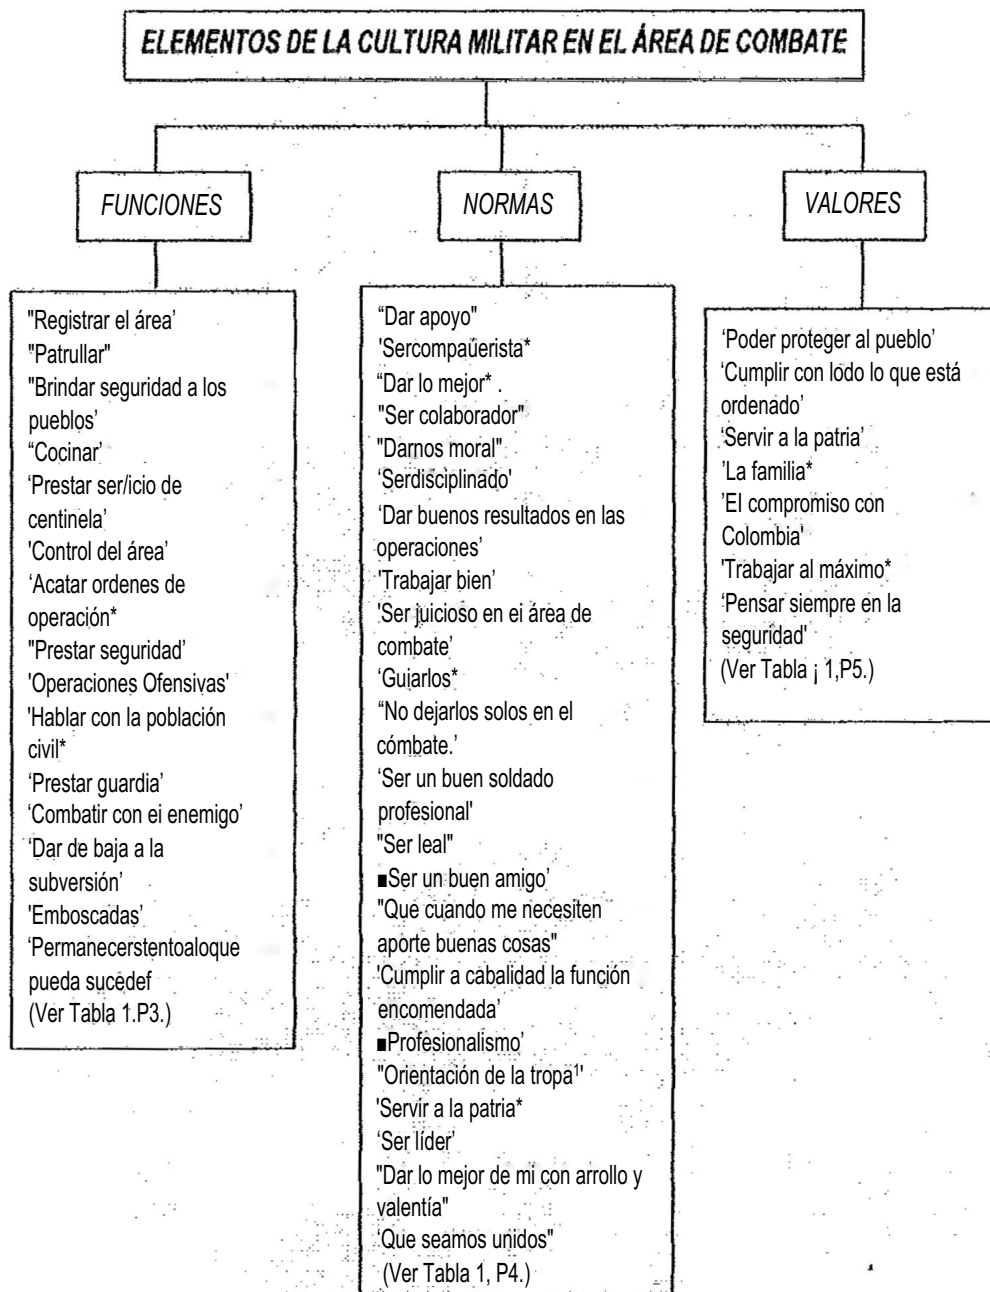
ELEMENTOS DE LA CULTURA MILITAR EN EL ÁREA DE COMBATE

FUNCIONES

"Registrar el área'
"Patrullar"
"Brindar seguridad a los pueblos'
"Cocinar'
'Prestar ser/icio de centinela'
'Control del área'
'Acatar ordenes de operación*
"Prestar seguridad'
'Operaciones Ofensivas'
'Hablar con la población civil*
'Prestar guardia'
'Combatir con ei enemigo'
'Dar de baja a la subversión'
'Emboscadas'
'Permanecerstentoaloque pueda sucedef
(Ver Tabla 1.P3.)

NORMAS

"Dar apoyo"
'Sercompaúerista*
"Dar lo mejor* .
"Ser colaborador"
"Darnos moral"
'Serdisciplinado'
'Dar buenos resultados en las operaciones'
'Trabajar bien'
'Ser juicioso en ei área de combate'
'Guiarlos*
"No dejarlos solos en el cómbate.'
'Ser un buen soldado profesional'
"Ser leal"
■Ser un buen amigo'
"Que cuando me necesiten aporte buenas cosas"
'Cumplir a cabalidad la función encomendada'
■Profesionalismo'
"Orientación de la tropa¹'
'Servir a la patria*
'Ser líder'
"Dar lo mejor de mi con arrollo y valentía"
'Que seamos unidos"
(Ver Tabla 1, P4.)

VALORES

'Poder proteger al pueblo'
'Cumplir con lodo lo que está ordenado'
'Servir a la patria'
'La familia*
'El compromiso con Colombia'
'Trabajar al máximo*
'Pensar siempre en la seguridad'
(Ver Tabla ¡ 1,P5.)